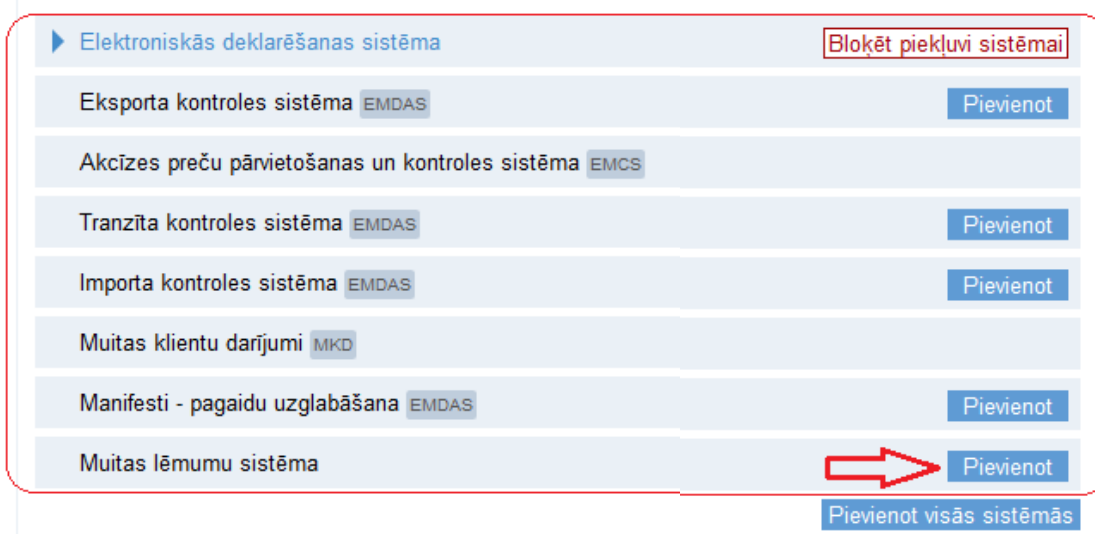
Elektroniskās deklarēšanas sistēma
Bloķēt piekļuvi sistēmai

Eksporta kontroles sistēma EMDAS
Pievienot

Akcīzes preču pārvietošanas un kontroles sistēma EMCS

Tranzīta kontroles sistēma EMDAS
Pievienot

Importa kontroles sistēma EMDAS
Pievienot

Muitas klientu darījumi MKD

Manifesti - pagaidu uzglabāšana EMDAS
Pievienot

Muitas lēmumu sistēma
Pievienot

Pievienot visās sistēmās